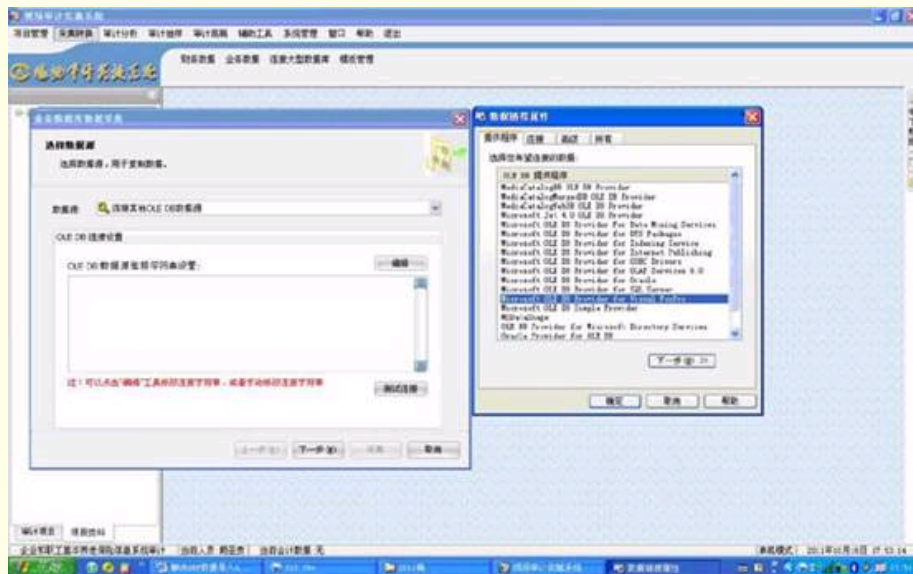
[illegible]

项目管理 采集转换 审计分析 审计抽样 审计底稿 辅助工具 系统管理 窗口 帮助 退出

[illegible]

财务数据 业务数据 连接大型数据库 模板管理

业务数据采集向导

选择数据源

选择数据源，用于采集数据。

数据源: 连接其他OLE DB数据源

OLE DB 连接设置

OLE DB数据源连接字符串设置:

编辑

注：可以点击"编辑"工具条获取连接字符串，或者手动修改连接字符串

测试连接

上一步(B) 下一步(N) 完成 取消

数据链接属性

提供程序 连接 高级 所有

选择您希望连接的数据:

OLE DB 提供程序

MediaCatalogDB OLE DB Provider
MediaCatalogMergedDB OLE DB Provider
MediaCatalogWebDB OLE DB Provider
Microsoft Jet 4.0 OLE DB Provider
Microsoft OLE DB Provider For Data Mining Services
Microsoft OLE DB Provider for DTS Packages
Microsoft OLE DB Provider for Indexing Service
Microsoft OLE DB Provider for Internet Publishing
Microsoft OLE DB Provider for ODBC Drivers
Microsoft OLE DB Provider for OLAP Services 8.0
Microsoft OLE DB Provider for Oracle
Microsoft OLE DB Provider for SQL Server
Microsoft OLE DB Provider for Visual FoxPro
Microsoft OLE DB Simple Provider
MSDataShape
OLE DB Provider for Microsoft Directory Services
Oracle Provider for OLE DB

下一步(N) >>

确定 取消 帮助

审计项目 项目资料

企业和职工基本养老保险基金审计 当前人员 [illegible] 当前会计数据 无

单机模式 2011年11月16日 17:53:14